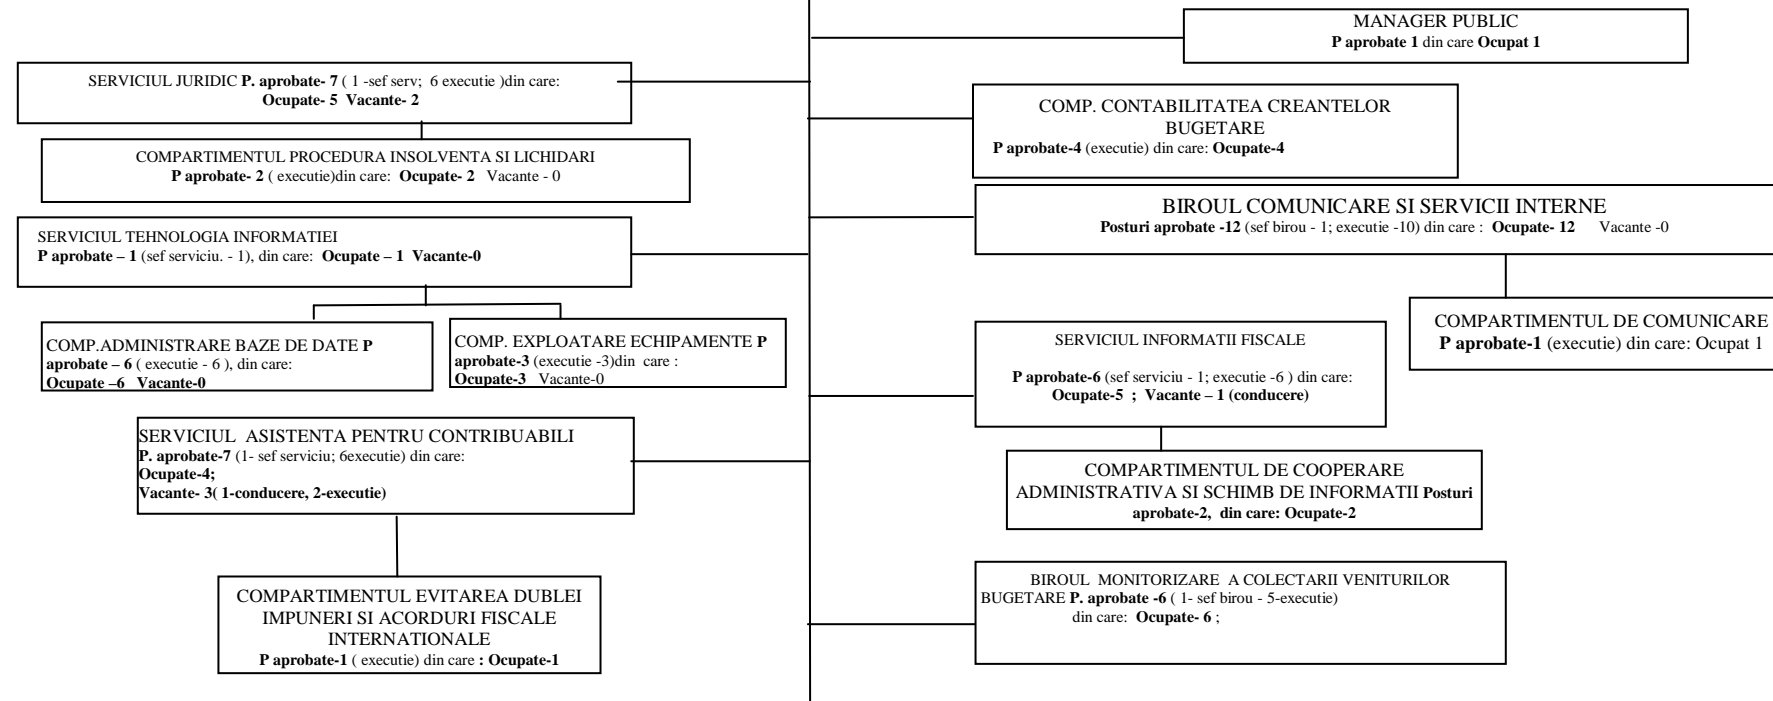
MANAGER PUBLIC
P aprobate 1 din care Ocupat 1

SERVICIUL JURIDIC P. aprobate- 7 ( 1 -sef serv; 6 executie )din care: Ocupate- 5 Vacante- 2

COMPARTIMENTUL PROCEDURA INSOLVENTA SI LICHIDARI
P aprobate- 2 ( executie)din care: Ocupate- 2 Vacante - 0

COMP. CONTABILITATEA CREANTELOR BUGETARE
P aprobate-4 (executie) din care: Ocupate-4

BIROUL COMUNICARE SI SERVICII INTERNE
Posturi aprobate -12 (sef birou - 1; executie -10) din care : Ocupate- 12 Vacante -0

SERVICIUL TEHNOLOGIA INFORMATIEI
P aprobate – 1 (sef serviciu. - 1), din care: Ocupate – 1 Vacante-0

COMP.ADMINISTRARE BAZE DE DATE P aprobate – 6 ( executie - 6 ), din care: Ocupate –6 Vacante-0

COMP. EXPLOATARE ECHIPAMENTE P aprobate-3 (executie -3)din care : Ocupate-3 Vacante-0

COMPARTIMENTUL DE COMUNICARE
P aprobate-1 (executie) din care: Ocupat 1

SERVICIUL INFORMATII FISCALE
P aprobate-6 (sef serviciu - 1; executie -6 ) din care: Ocupate-5 ; Vacante – 1 (conducere)

SERVICIUL ASISTENTA PENTRU CONTRIBUABILI
P. aprobate-7 (1- sef serviciu; 6executie) din care:
Ocupate-4;
Vacante- 3( 1-conducere, 2-executie)

COMPARTIMENTUL DE COOPERARE ADMINISTRATIVA SI SCHIMB DE INFORMATII Posturi aprobate-2, din care: Ocupate-2

COMPARTIMENTUL EVITAREA DUBLEI IMPUNERI SI ACORDURI FISCALE INTERNATIONALE
P aprobate-1 ( executie) din care : Ocupate-1

BIROUL MONITORIZARE A COLECTARII VENITURILOR BUGETARE P. aprobate -6 ( 1- sef birou - 5-executie) din care: Ocupate- 6 ;